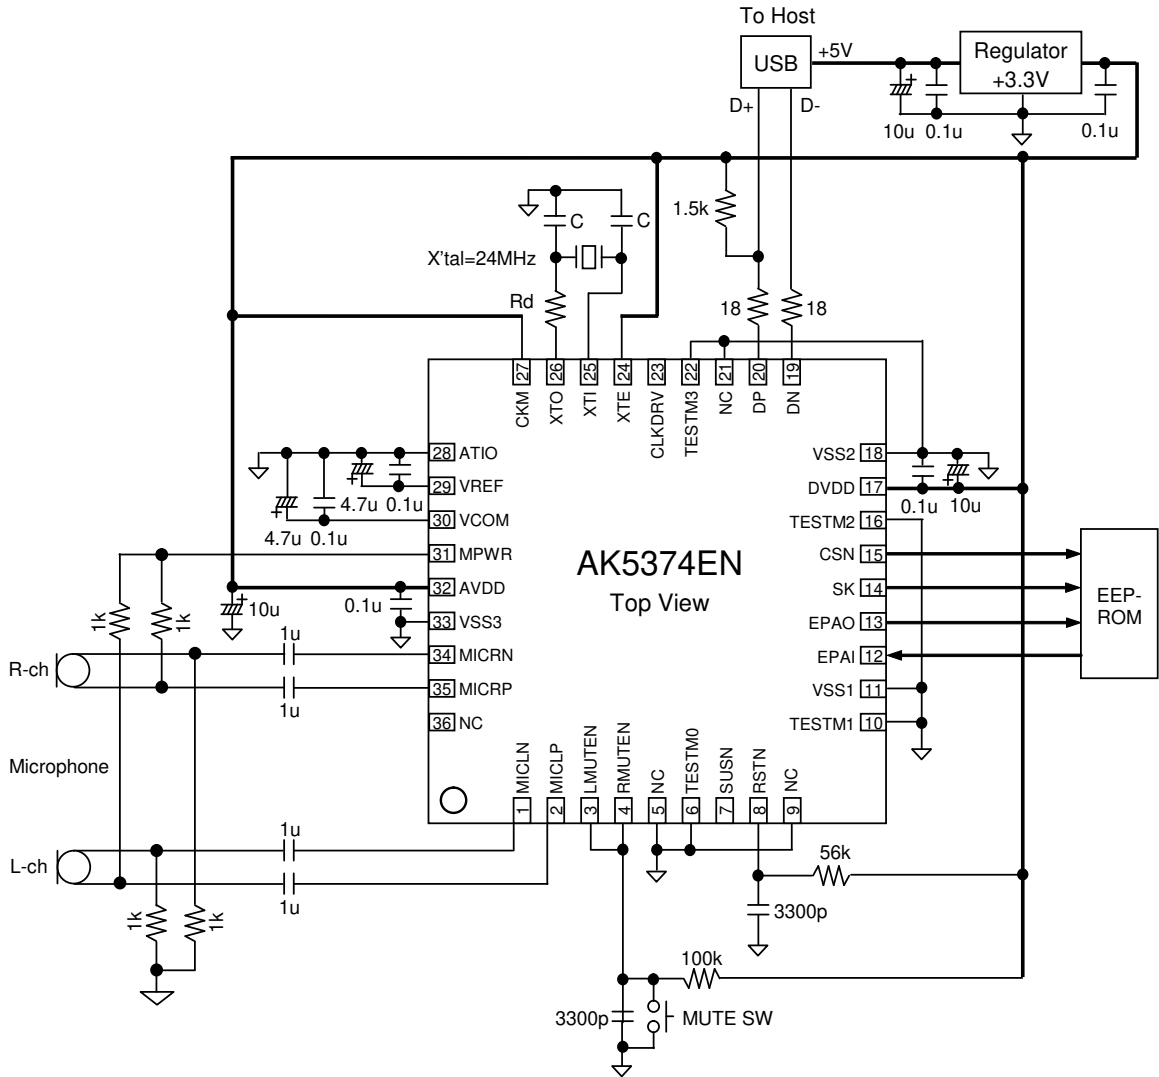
To Host
USB
+5V
Regulator
+3.3V
D+
D-
10u 0.1u
0.1u
1.5k
C
C
X'tal=24MHz
Rd
18
18
27 CKM
26 XTO
25 XTI
24 XTE
23 CLKDRV
22 TESTM3
21 NC
20 DP
19 DN
28 ATIO
29 VREF
4.7u 0.1u
30 VCOM
4.7u 0.1u
31 MPWR
32 AVDD
10u
0.1u
33 VSS3
1k
1k
1u
R-ch
34 MICRN
35 MICRP
1u
36 NC
Microphone
AK5374EN
Top View
VSS2 18
DVDD 17
0.1u 10u
TESTM2 16
CSN 15
SK 14
EPAO 13
EPAI 12
VSS1 11
TESTM1 10
EEP-
ROM
1 MICLN
2 MICLP
3 LMUTEN
4 RMUTEN
5 NC
6 TESTM0
7 SUSN
8 RSTN
9 NC
1u
L-ch
1u
1k
1k
56k
3300p
100k
3300p
MUTE SW